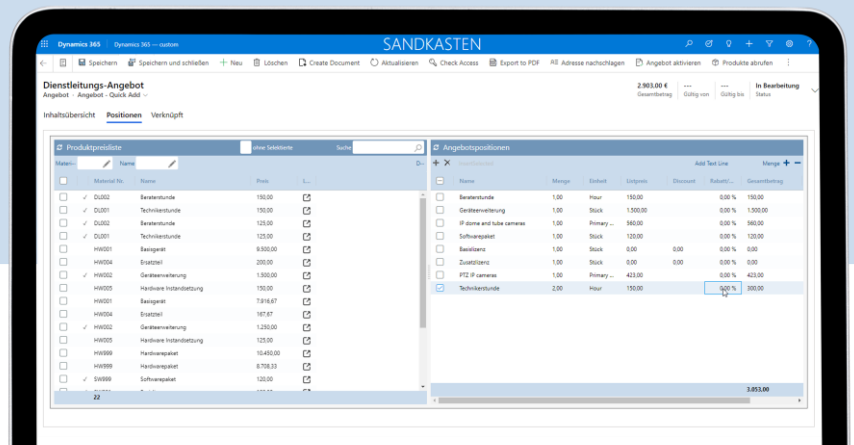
Dynamics 365 | Dynamics 365 — custom

SANDKASTEN

Speichern | Speichern und schließen | + Neu | Löschen | Create Document | Aktualisieren | Check Access | Export to PDF | Adresse nachschlagen | Angebot aktivieren | Produkte abrufen

Dienstleitungs-Angebot
Angebot · Angebot - Quick Add

2.903,00 € Gesamtbetrag | --- Gültig von | --- Gültig bis | In Bearbeitung Status

Inhaltsübersicht | Positionen | Verknüpft

Produktpreisliste

ohne Selektierte | Suche

Materi... | Name

| | Material Nr. | Name | Preis |
|---|---|---|---|
| ✓ | DL002 | Beraterstunde | 150,00 |
| ✓ | DL001 | Technikerstunde | 150,00 |
| ✓ | DL002 | Beraterstunde | 125,00 |
| ✓ | DL001 | Technikerstunde | 125,00 |
| | HW001 | Basisgerät | 9.500,00 |
| | HW004 | Ersatzteil | 200,00 |
| ✓ | HW002 | Geräteerweiterung | 1.500,00 |
| | HW005 | Hardware Instandsetzung | 150,00 |
| | HW001 | Basisgerät | 7.918,67 |
| | HW004 | Ersatzteil | 167,67 |
| ✓ | HW002 | Geräteerweiterung | 1.250,00 |
| | HW005 | Hardware Instandsetzung | 125,00 |
| | HW999 | Hardwarepaket | 10.450,00 |
| | HW999 | Hardwarepaket | 8.708,33 |
| ✓ | SW999 | Softwarepaket | 120,00 |

22

Angebotspositionen

Add Text Line | Menge

| | Name | Menge | Einheit | Listpreis | Discount | Rabatt/... | Gesamtbetrag |
|---|---|---|---|---|---|---|---|
| | Beraterstunde | 1,00 | Hour | 150,00 | | 0,00 % | 150,00 |
| | Geräteerweiterung | 1,00 | Stück | 1.500,00 | | 0,00 % | 1.500,00 |
| | IP dome and tube cameras | 1,00 | Primary ... | 560,00 | | 0,00 % | 560,00 |
| | Softwarepaket | 1,00 | Stück | 120,00 | | 0,00 % | 120,00 |
| | Basislizenz | 1,00 | Stück | 0,00 | 0,00 | 0,00 % | 0,00 |
| | Zusatzlizenz | 1,00 | Stück | 0,00 | 0,00 | 0,00 % | 0,00 |
| | PTZ IP cameras | 1,00 | Primary ... | 423,00 | | 0,00 % | 423,00 |
| ✓ | Technikerstunde | 2,00 | Hour | 150,00 | | 0,00 % | 300,00 |

3.053,00